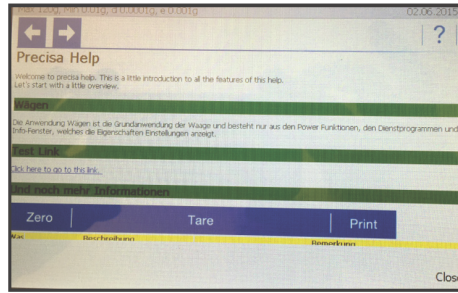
Max 120g, Min 0.01g, d 0.0001g, e 0.001g 02.06.2015

?

Precisa Help

Welcome to precisa help. This is a little introduction to all the features of this help.
Let's start with a little overview.

Wägen

Die Anwendung Wägen ist die Grundanwendung der Waage und besteht nur aus den Power Funktionen, den Dienstprogrammen und Info-Fenster, welches die Eigenschaften Einstellungen anzeigt.

Test Link

Click here to go to this link.

Und noch mehr Informationen

Zero Tare Print

Was Beschreibung Bemerkung

Close